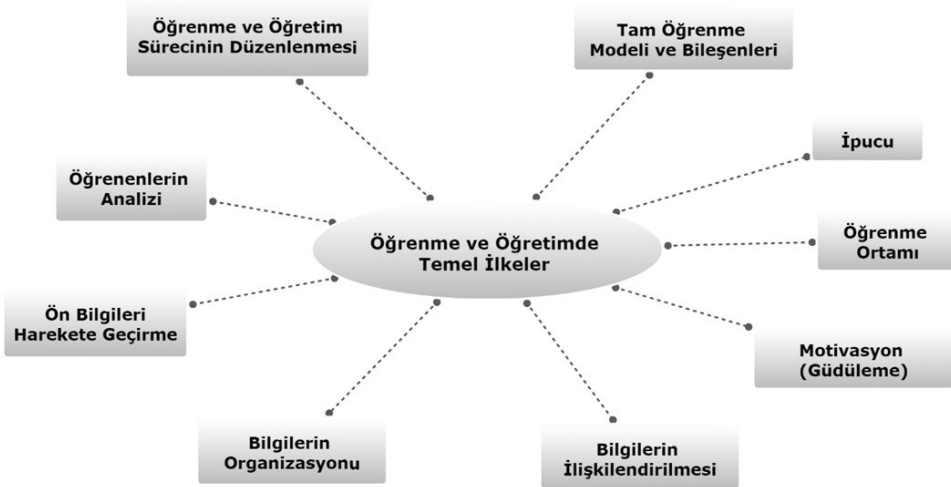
Öğrenme ve Öğretim Sürecinin Düzenlenmesi

Tam Öğrenme Modeli ve Bileşenleri

İpucu

Öğrenenlerin Analizi

Öğrenme ve Öğretimde Temel İlkeler

Öğrenme Ortamı

Ön Bilgileri Harekete Geçirme

Motivasyon (Güdüleme)

Bilgilerin Organizasyonu

Bilgilerin İlişkilendirilmesi